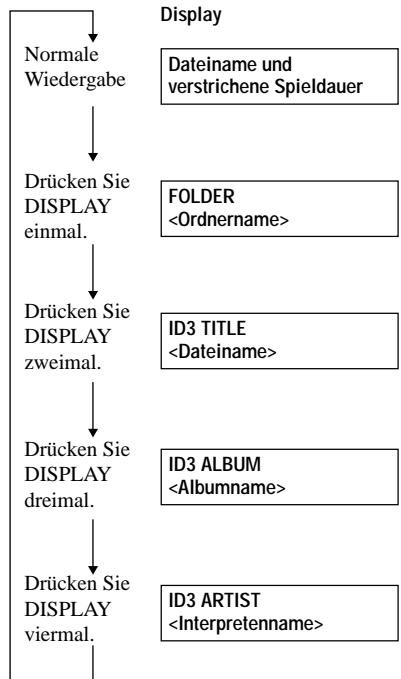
Display

Normale Wiedergabe

Dateiname und verstrichene Spieldauer

Drücken Sie DISPLAY einmal.

FOLDER
<Ordnername>

Drücken Sie DISPLAY zweimal.

ID3 TITLE
<Dateiname>

Drücken Sie DISPLAY dreimal.

ID3 ALBUM
<Albumname>

Drücken Sie DISPLAY viermal.

ID3 ARTIST
<Interpretenname>